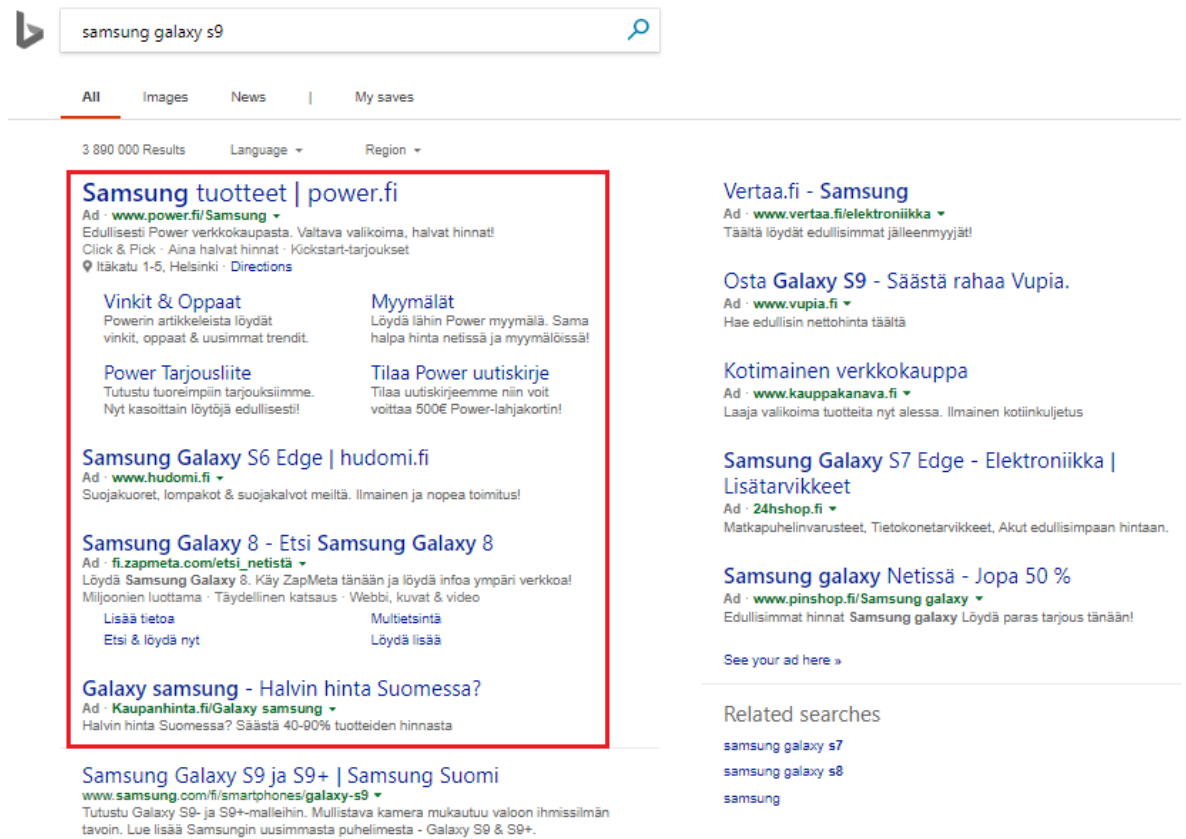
samsung galaxy s9

All Images News | My saves

3 890 000 Results Language Region

Samsung tuotteet | power.fi
Ad · www.power.fi/Samsung
Edullisesti Power verkkokaupasta. Valtava valikoima, halvat hinnat!
Click & Pick · Aina halvat hinnat · Kickstart-tarjoukset
Itäkatu 1-5, Helsinki · Directions

Vinkit & Oppaat
Powerin artikkeleista löydät vinkit, oppaat & uusimmat trendit.

Myymälät
Löydä lähin Power myymälä. Sama halpa hinta netissä ja myymälöissä!

Power Tarjousliite
Tutustu tuoreimpiin tarjouksiimme. Nyt kasoittain löytöjä edullisesti!

Tilaa Power uutiskirje
Tilaa uutiskirjeemme niin voit voittaa 500€ Power-lahjakortin!

Samsung Galaxy S6 Edge | hudomi.fi
Ad · www.hudomi.fi
Suojakuoret, lompakot & suojakalvot meiltä. Ilmainen ja nopea toimitus!

Samsung Galaxy 8 - Etsi Samsung Galaxy 8
Ad · fi.zapmeta.com/etsi_netistä
Löydä Samsung Galaxy 8. Käy ZapMeta tänään ja löydä infoa ympäri verkkoa!
Miljoonien luottama · Täydellinen katsaus · Webbi, kuvat & video
Lisää tietoa
Multietsintä
Etsi & löydä nyt
Löydä lisää

Galaxy samsung - Halvin hinta Suomessa?
Ad · Kaupanhinta.fi/Galaxy samsung
Halvin hinta Suomessa? Säästä 40-90% tuotteiden hinnasta

Samsung Galaxy S9 ja S9+ | Samsung Suomi
www.samsung.com/fi/smartphones/galaxy-s9
Tutustu Galaxy S9- ja S9+-malleihin. Mullistava kamera mukautuu valoon ihmissilmän tavoin. Lue lisää Samsungin uusimmasta puhelimesta - Galaxy S9 & S9+.

Vertaa.fi - Samsung
Ad · www.vertaa.fi/elektroniikka
Täältä löydät edullisimmat jälleenmyyjät!

Osta Galaxy S9 - Säästä rahaa Vupia.
Ad · www.vupia.fi
Hae edullisin nettohinta täältä

Kotimainen verkkokauppa
Ad · www.kauppakanava.fi
Laaja valikoima tuotteita nyt alessa. Ilmainen kotiinkuljetus

Samsung Galaxy S7 Edge - Elektroniikka | Lisätarvikkeet
Ad · 24hshop.fi
Matkapuhelinvarusteet, Tietokonetarvikkeet, Akut edullisimpaan hintaan.

Samsung galaxy Netissä - Jopa 50 %
Ad · www.pinshop.fi/Samsung galaxy
Edullisimmat hinnat Samsung galaxy Löydä paras tarjous tänään!

See your ad here »

Related searches
samsung galaxy s7
samsung galaxy s8
samsung